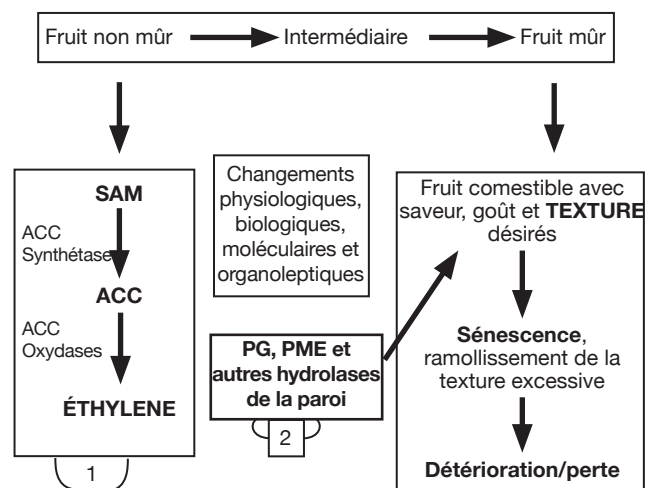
Fruit non mûr → Intermédiaire → Fruit mûr

SAM

ACC Synthétase

ACC

ACC Oxydases

ÉTHYLENE

1

Changements physiologiques, biologiques, moléculaires et organoleptiques

PG, PME et autres hydrolases de la paroi

2

Fruit comestible avec saveur, goût et TEXTURE désirés

Sénescence, ramollissement de la texture excessive

Détérioration/perte